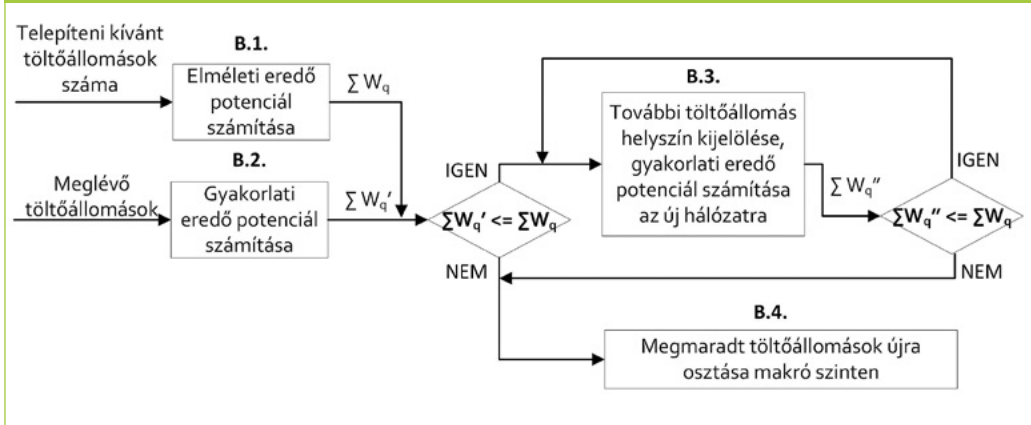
Telepíteni kívánt töltőállomások száma

B.1.

Elméleti eredő potenciál számítása

$\sum W_q$

B.2.

Meglévő töltőállomások

Gyakorlati eredő potenciál számítása

$\sum W_q'$

IGEN

$\sum W_q' <= \sum W_q$

NEM

B.3.

További töltőállomás helyszín kijelölése, gyakorlati eredő potenciál számítása az új hálózatra

$\sum W_q''$

IGEN

$\sum W_q'' <= \sum W_q$

NEM

B.4.

Megmaradt töltőállomások újra osztása makró szinten